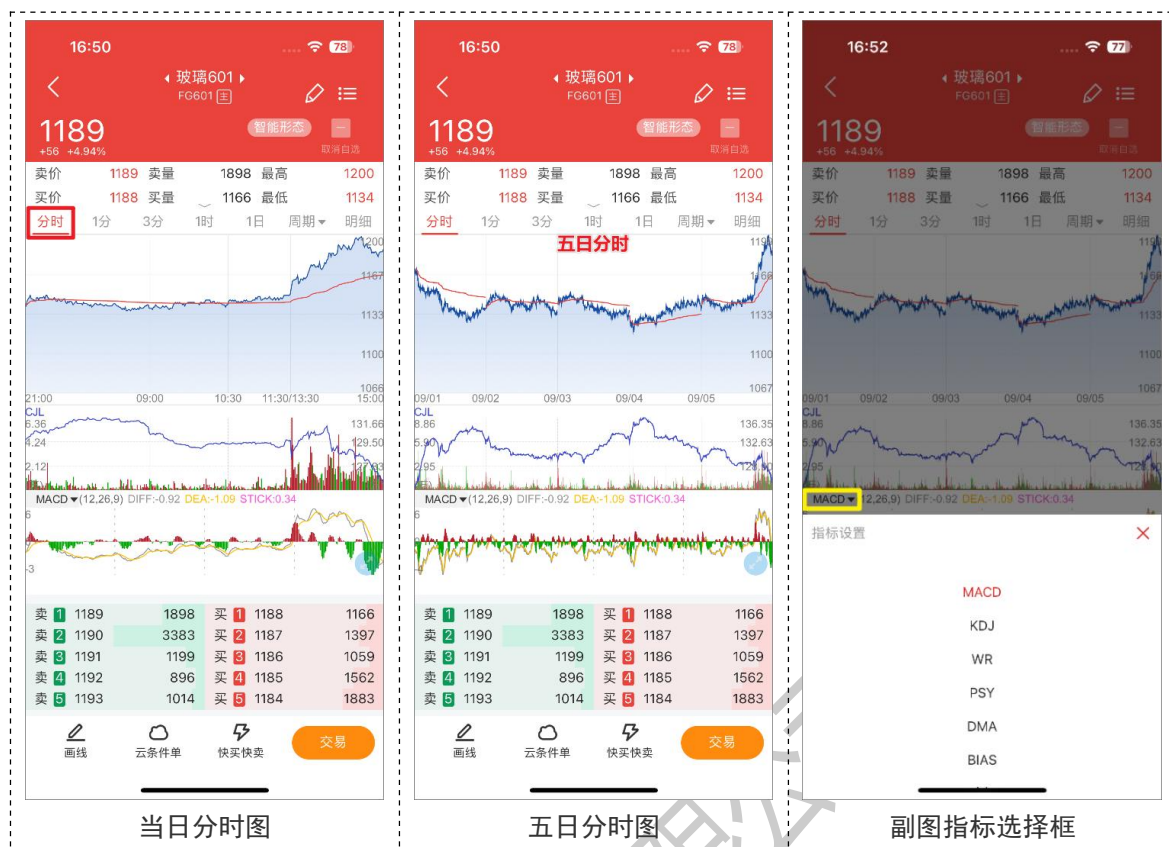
16:50
78
<
◂ 玻璃601 ▸
FG601 主
1189
+56 +4.94%
智能形态
取消自选
卖价 1189 卖量 1898 最高 1200
买价 1188 买量 1166 最低 1134
分时 1分 3分 1时 1日 周期▾ 明细
1200
1167
1133
1100
1066
21:00 09:00 10:30 11:30/13:30 15:00
CJL
6.36
4.24
2.12
131.66
129.50
MACD▾ (12,26,9) DIFF:-0.92 DEA:-1.09 STICK:0.34
6
-3
| | | | | |
|---|---|---|---|---|
| 卖 1 1189 | 1898 | 买 1 1188 | 1166 |
| 卖 2 1190 | 3383 | 买 2 1187 | 1397 |
| 卖 3 1191 | 1199 | 买 3 1186 | 1059 |
| 卖 4 1192 | 896 | 买 4 1185 | 1562 |
| 卖 5 1193 | 1014 | 买 5 1184 | 1883 |
画线 云条件单 快买快卖 交易
当日分时图

16:50
78
<
◂ 玻璃601 ▸
FG601 主
1189
+56 +4.94%
智能形态
取消自选
卖价 1189 卖量 1898 最高 1200
买价 1188 买量 1166 最低 1134
分时 1分 3分 1时 1日 周期▾ 明细
五日分时
1166
1133
1100
1067
09/01 09/02 09/03 09/04 09/05
CJL
8.86
5.90
2.95
136.35
132.63
MACD▾ (12,26,9) DIFF:-0.92 DEA:-1.09 STICK:0.34
| | | | | |
|---|---|---|---|---|
| 卖 1 1189 | 1898 | 买 1 1188 | 1166 |
| 卖 2 1190 | 3383 | 买 2 1187 | 1397 |
| 卖 3 1191 | 1199 | 买 3 1186 | 1059 |
| 卖 4 1192 | 896 | 买 4 1185 | 1562 |
| 卖 5 1193 | 1014 | 买 5 1184 | 1883 |
画线 云条件单 快买快卖 交易
五日分时图

16:52
77
<
◂ 玻璃601 ▸
FG601 主
1189
+56 +4.94%
智能形态
取消自选
卖价 1189 卖量 1898 最高 1200
买价 1188 买量 1166 最低 1134
分时 1分 3分 1时 1日 周期▾ 明细
1133
1100
1067
09/01 09/02 09/03 09/04 09/05
CJL
8.86
5.90
2.95
136.35
132.63
MACD▾ (12,26,9) DIFF:-0.92 DEA:-1.09 STICK:0.34
指标设置
MACD
KDJ
WR
PSY
DMA
BIAS
副图指标选择框